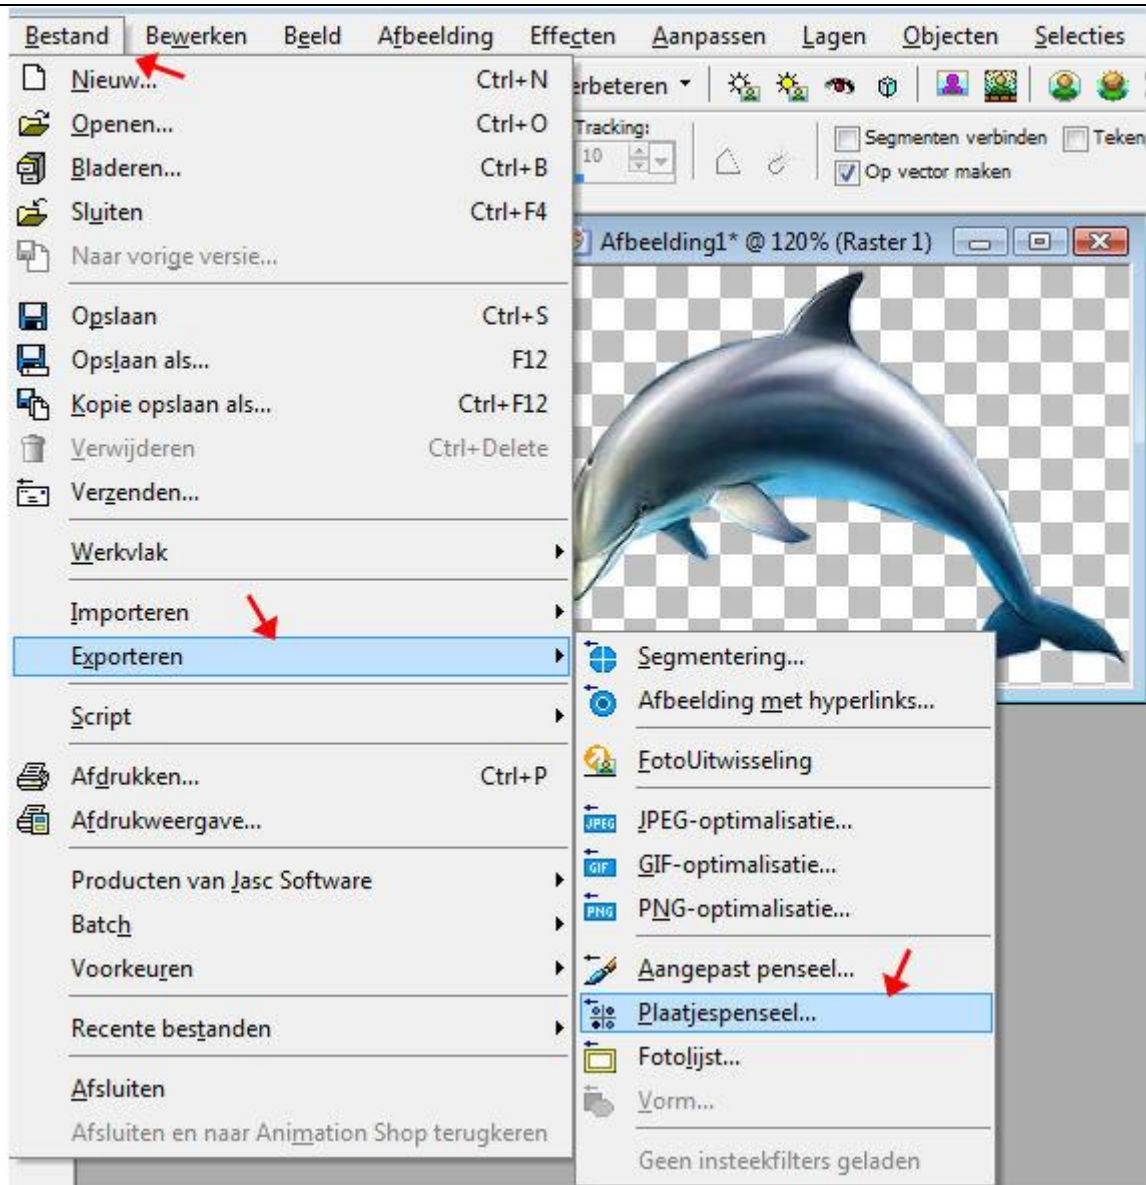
Bestand Bewerken Beeld Afbeelding Effecten Aanpassen Lagen Objecten Selecties

Nieuw... Ctrl+N
Openen... Ctrl+O
Bladeren... Ctrl+B
Sluiten Ctrl+F4
Naar vorige versie...
Opslaan Ctrl+S
Opslaan als... F12
Kopie opslaan als... Ctrl+F12
Verwijderen Ctrl+Delete
Verzenden...
Werkvlak
Importeren
Exporteren
Script
Afdrukken... Ctrl+P
Afdrukweergave...
Producten van Jasc Software
Batch
Voorkeuren
Recente bestanden
Afsluiten
Afsluiten en naar Animation Shop terugkeren

rbeteren
Tracking:
10
Segmenten verbinden
Teken
Op vector maken
Afbeelding1* @ 120% (Raster 1)

Segmentering...
Afbeelding met hyperlinks...
FotoUitwisseling
JPEG JPEG-optimalisatie...
GIF GIF-optimalisatie...
PNG PNG-optimalisatie...
Aangepast penseel...
Plaatjespenseel...
Fotolijst...
Vorm...
Geen insteekfilters geladen